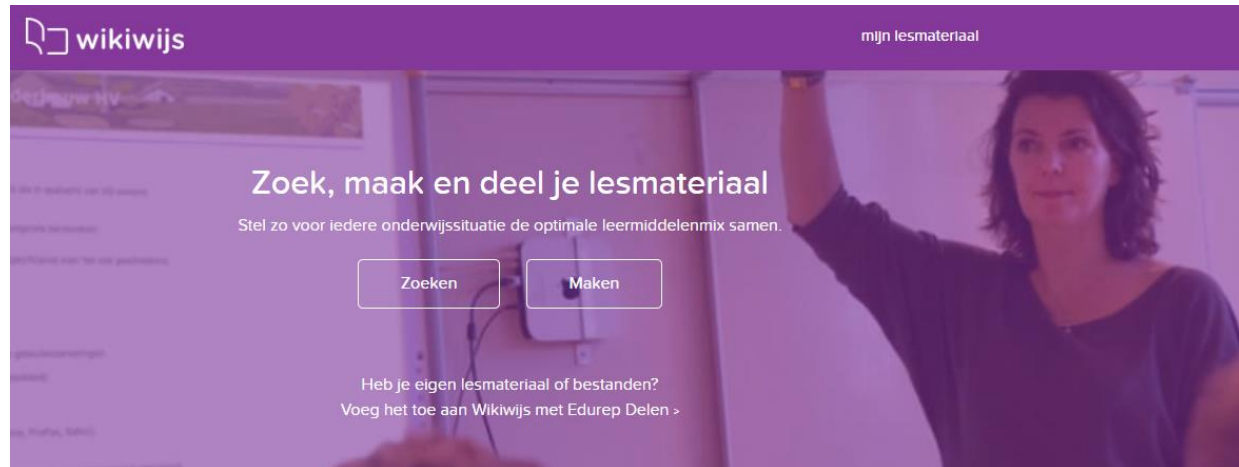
wikiwijs

mijn lesmateriaal

Zoek, maak en deel je lesmateriaal

Stel zo voor iedere onderwijssituatie de optimale leermiddelenmix samen.

Zoeken

Maken

Heb je eigen lesmateriaal of bestanden?
Voeg het toe aan Wikiwijs met Edurep Delen >